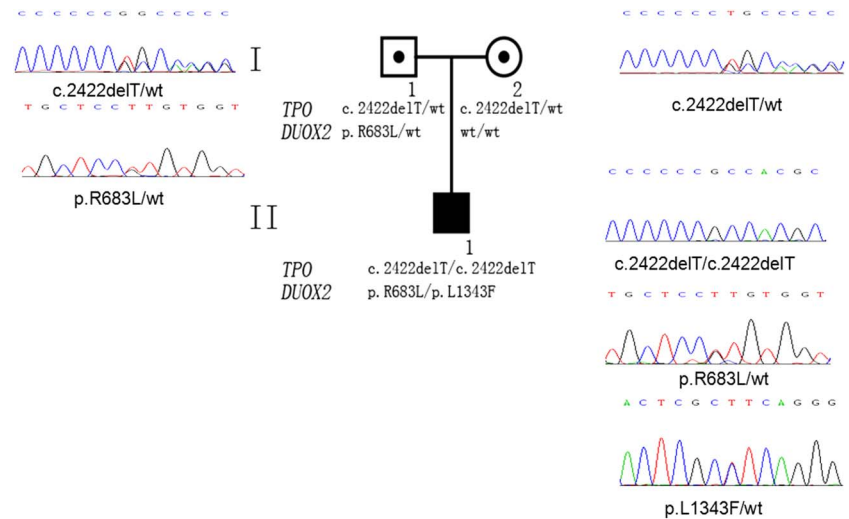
C C C C C C G G C C C C C

c.2422delT/wt

T G C T C C T T G T G G T

p.R683L/wt

I

1

2

TPO c.2422delT/wt c.2422delT/wt
DUOX2 p.R683L/wt wt/wt

II

1

TPO c.2422delT/c.2422delT
DUOX2 p.R683L/p.L1343F

C C C C C C T G C C C C C

c.2422delT/wt

C C C C C C G C C A C G C

c.2422delT/c.2422delT

T G C T C C T T G T G G T

p.R683L/wt

A C T C G C T T C A G G G

p.L1343F/wt